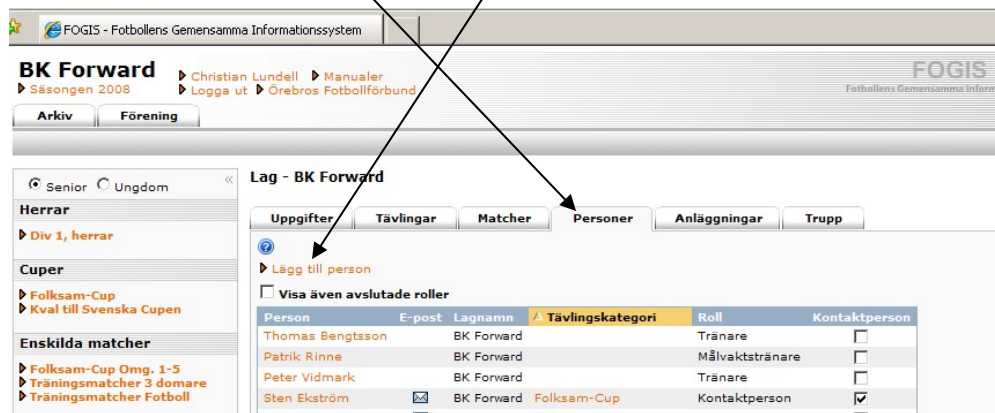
FOGIS - Fotbollens Gemensamma Informationssystem

BK Forward
Säsongen 2008
Christian Lundell
Manualer
Logga ut
Örebros Fotbollförbund

FOGIS
Fotbollens Gemensamma Inform

Arkiv
Förening

Senior
Ungdom

Herrar
Div 1, herrar

Cuper
Folksam-Cup
Kval till Svenska Cupen

Enskilda matcher
Folksam-Cup Omg. 1-5
Träningsmatcher 3 domare
Träningsmatcher Fotboll

Lag - BK Forward

Uppgifter
Tävlingar
Matcher
Personer
Anläggningar
Trupp

Lägg till person

Visa även avslutade roller

| Person | E-post | Lagnamn | Tävlingskategori | Roll | Kontaktperson |
|---|---|---|---|---|---|
| Thomas Bengtsson | | BK Forward | | Tränare | ☐ |
| Patrik Rinne | | BK Forward | | Målvaktstränare | ☐ |
| Peter Vidmark | | BK Forward | | Tränare | ☐ |
| Sten Ekström | ✉ | BK Forward | Folksam-Cup | Kontaktperson | ☑ |